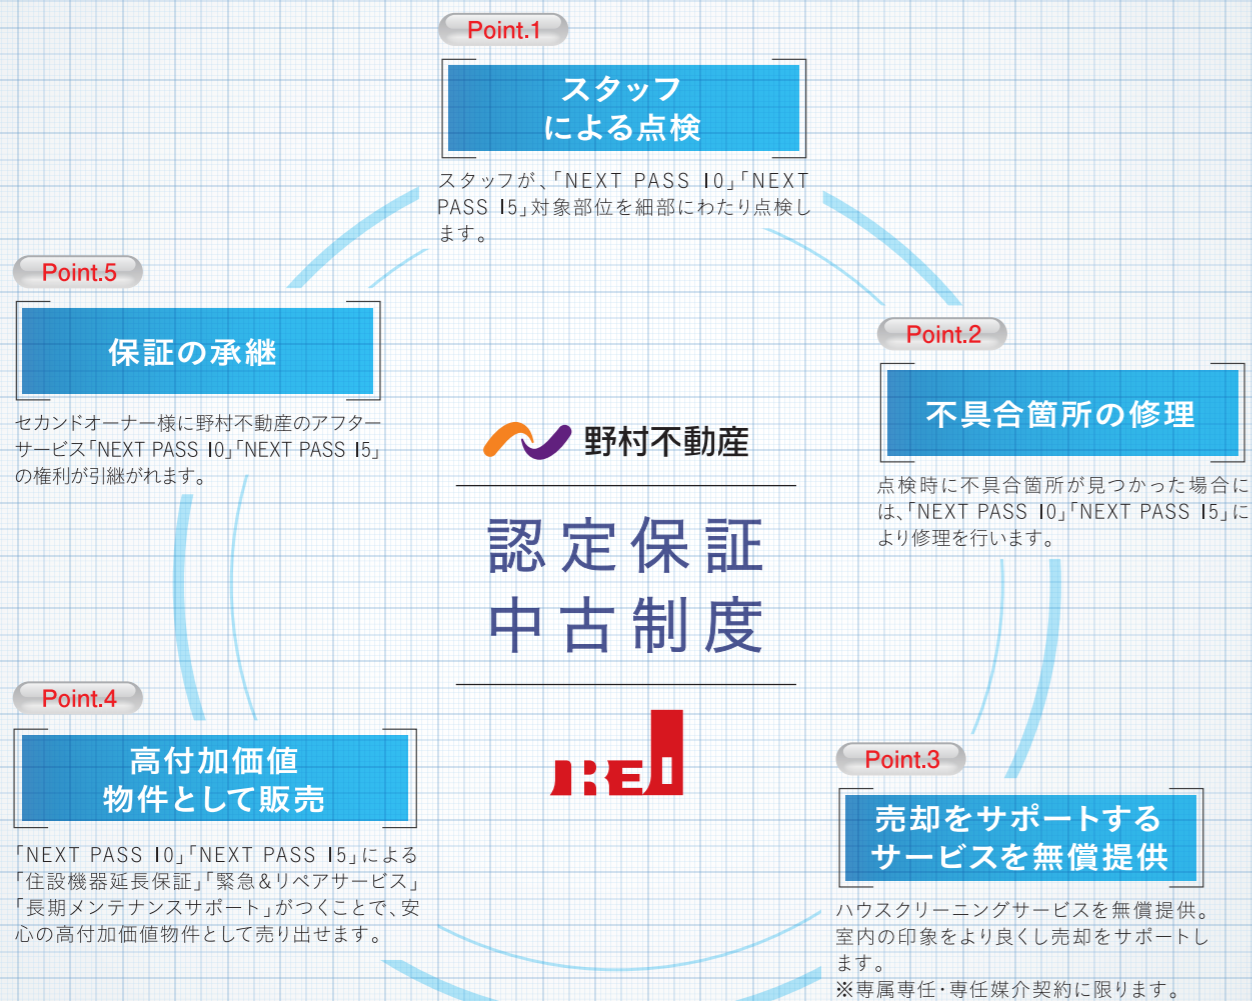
Point.1

スタッフ
による点検

スタッフが、「NEXT PASS 10」「NEXT PASS 15」対象部位を細部にわたり点検します。

Point.5

保証の承継

セカンドオーナー様に野村不動産のアフターサービス「NEXT PASS 10」「NEXT PASS 15」の権利が引継がれます。

Point.2

不具合箇所の修理

点検時に不具合箇所が見つかった場合には、「NEXT PASS 10」「NEXT PASS 15」により修理を行います。

野村不動産

認定保証
中古制度

REI

Point.4

高付加価値
物件として販売

「NEXT PASS 10」「NEXT PASS 15」による「住設機器延長保証」「緊急&リペアサービス」「長期メンテナンスサポート」がつくことで、安心の高付加価値物件として売り出せます。

Point.3

売却をサポートする
サービスを無償提供

ハウスクリーニングサービスを無償提供。室内の印象をより良くし売却をサポートします。
※専属専任・専任媒介契約に限ります。